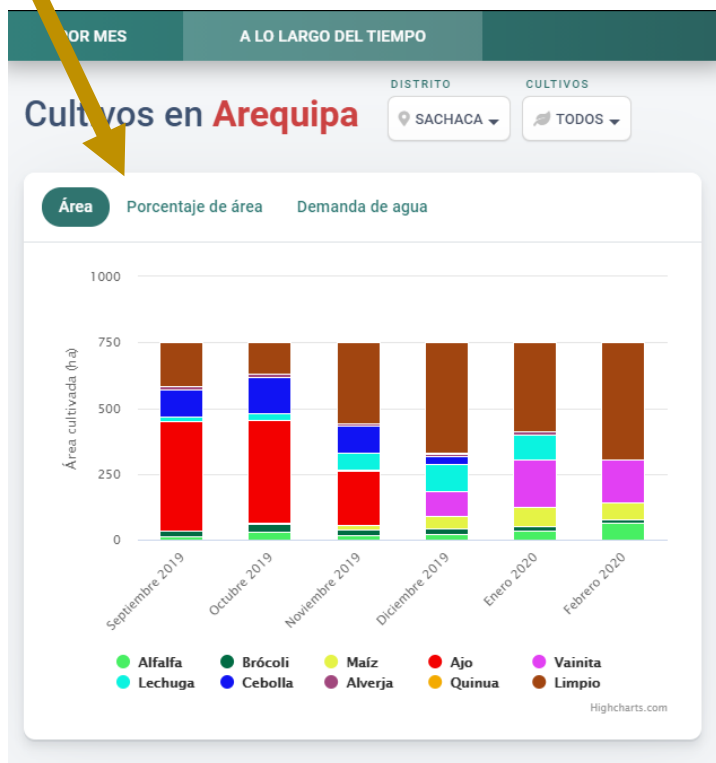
POR MES
A LO LARGO DEL TIEMPO

Cultivos en Arequipa

DISTRITO
SACHACA

CULTIVOS
TODOS

Área
Porcentaje de área
Demanda de agua

1000
750
500
250
0

Área cultivada (ha)

Septiembre 2019
Octubre 2019
Noviembre 2019
Diciembre 2019
Enero 2020
Febrero 2020

Alfalfa
Brócoli
Maíz
Ajo
Vainita
Lechuga
Cebolla
Alverja
Quinua
Limpio

Highcharts.com